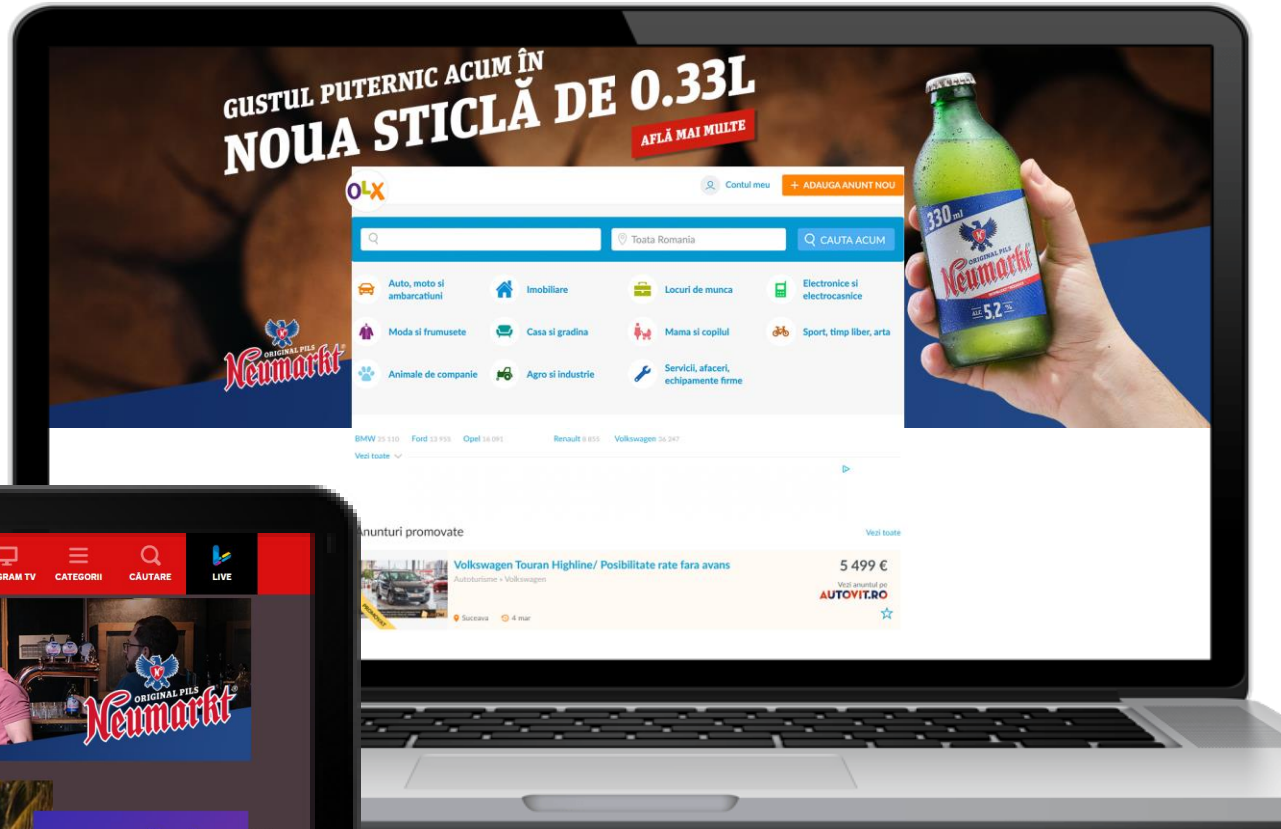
GUSTUL PUTERNIC ACUM ÎN
NOUA STICLĂ DE 0.33L
AFLĂ MAI MULTE

ORIGINAL PILS
Neumarkt

330 ml
ORIGINAL PILS
Neumarkt
5.2 %

OLX
Contul meu
+ ADAUGA ANUNT NOU

Toata Romania
CAUTA ACUM

Auto, moto si ambarcatiuni
Imobiliare
Locuri de munca
Electronice si electrocasnice
Moda si frumusete
Casa si gradina
Mama si copilul
Sport, timp liber, arta
Animale de companie
Agro si industrie
Servicii, afaceri, echipamente firme

BMW 25 110 Ford 13 955 Opel 16 091 Renault 8 855 Volkswagen 26 247
Vezi toate

Anunturi promovate
Vezi toate

Volkswagen Touran Highline/ Posibilitate rate fara avans
Autoturisme » Volkswagen
5 499 €
Vezi anuntul pe
AUTOVIT.RO
Suceava 4 mar
PROMOVAT

GRAM TV
CATEGORII
CĂUTARE
LIVE

ORIGINAL PILS
Neumarkt